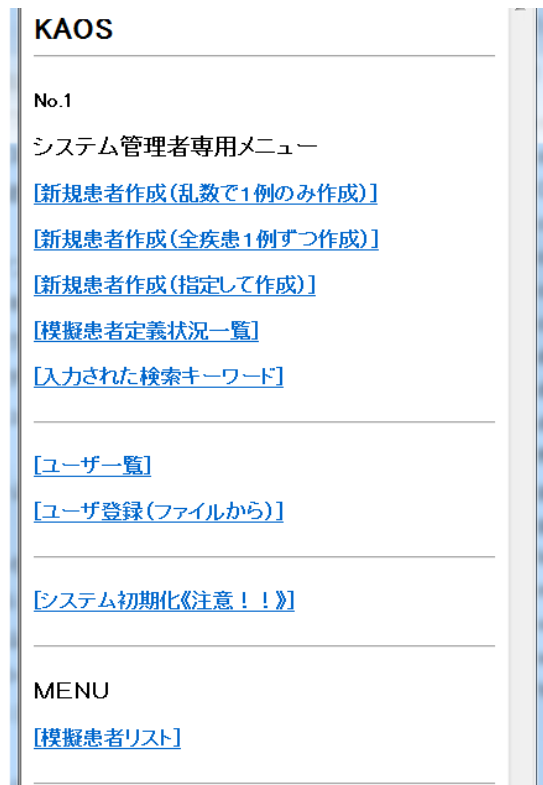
KAOS

No.1

システム管理者専用メニュー

[新規患者作成(乱数で1例のみ作成)]

[新規患者作成(全疾患1例ずつ作成)]

[新規患者作成(指定して作成)]

[模擬患者定義状況一覧]

[入力された検索キーワード]

[ユーザー一覧]

[ユーザ登録(ファイルから)]

[システム初期化《注意!!》]

MENU

[模擬患者リスト]